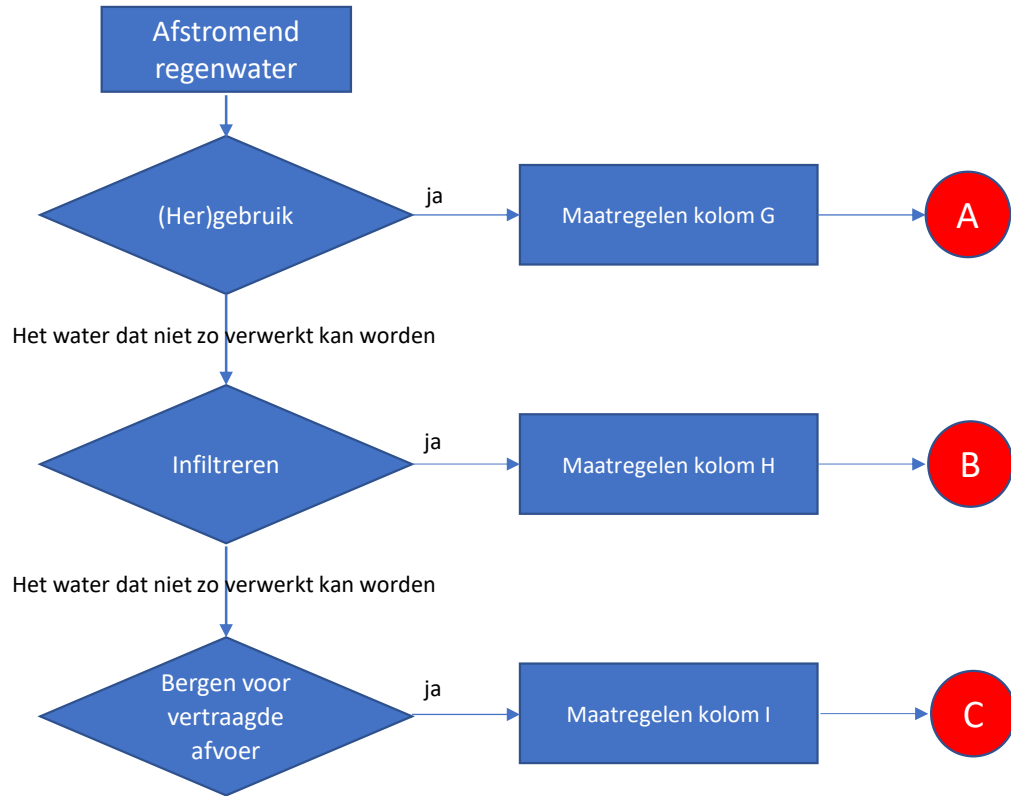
Afstromend regenwater

(Her)gebruik

ja

Maatregelen kolom G

A

Het water dat niet zo verwerkt kan worden

Infiltreren

ja

Maatregelen kolom H

B

Het water dat niet zo verwerkt kan worden

Bergen voor vertraagde afvoer

ja

Maatregelen kolom I

C